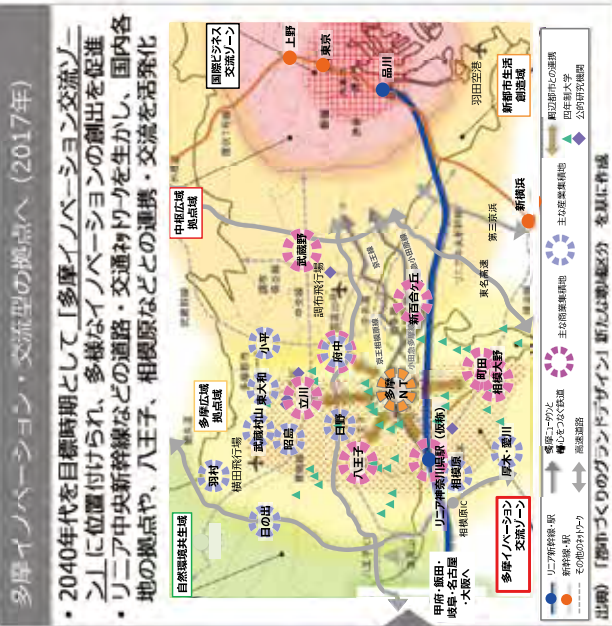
多摩イノベーション交流型の拠点へ（2017年）

・2040年代を目標時期として「多摩イノベーション交流ゾーン」に位置付けられ、多様なイノベーションの創出を促進
・リニア中央新幹線などの道路・交通ネットワークを生かし、国内各地の拠点や、八王子、相模原などとの連携・交流を活性化

国際ビジネス交流ゾーン
上野
東京
品川
羽田空港
新都市生活創造域
新横浜
第三京浜
中枢広域拠点域
武蔵野
新百合ヶ丘
東名高速
調布飛行場
小平
府中
多摩広域拠点域
立川
東大和
武蔵村山
多摩NT
町田
相模大野
昭島
日野
羽村
横田飛行場
八王子
リニア神奈川県駅（仮称）
相模原
厚木・海老名
日の出
自然環境共生域
相模原IC
多摩イノベーション交流ゾーン
甲府・飯田・岐阜・名古屋・大阪へ

リニア新幹線・駅
新幹線・駅
その他のネットワーク
多摩ニュータウンと都心をつなぐ鉄道
高速道路
周辺都市との連携
主な商業業務集積地
主な産業集積地
四年制大学
公的研究機関

出典：「都市づくりのグランドデザイン」（東京都）を基に作成